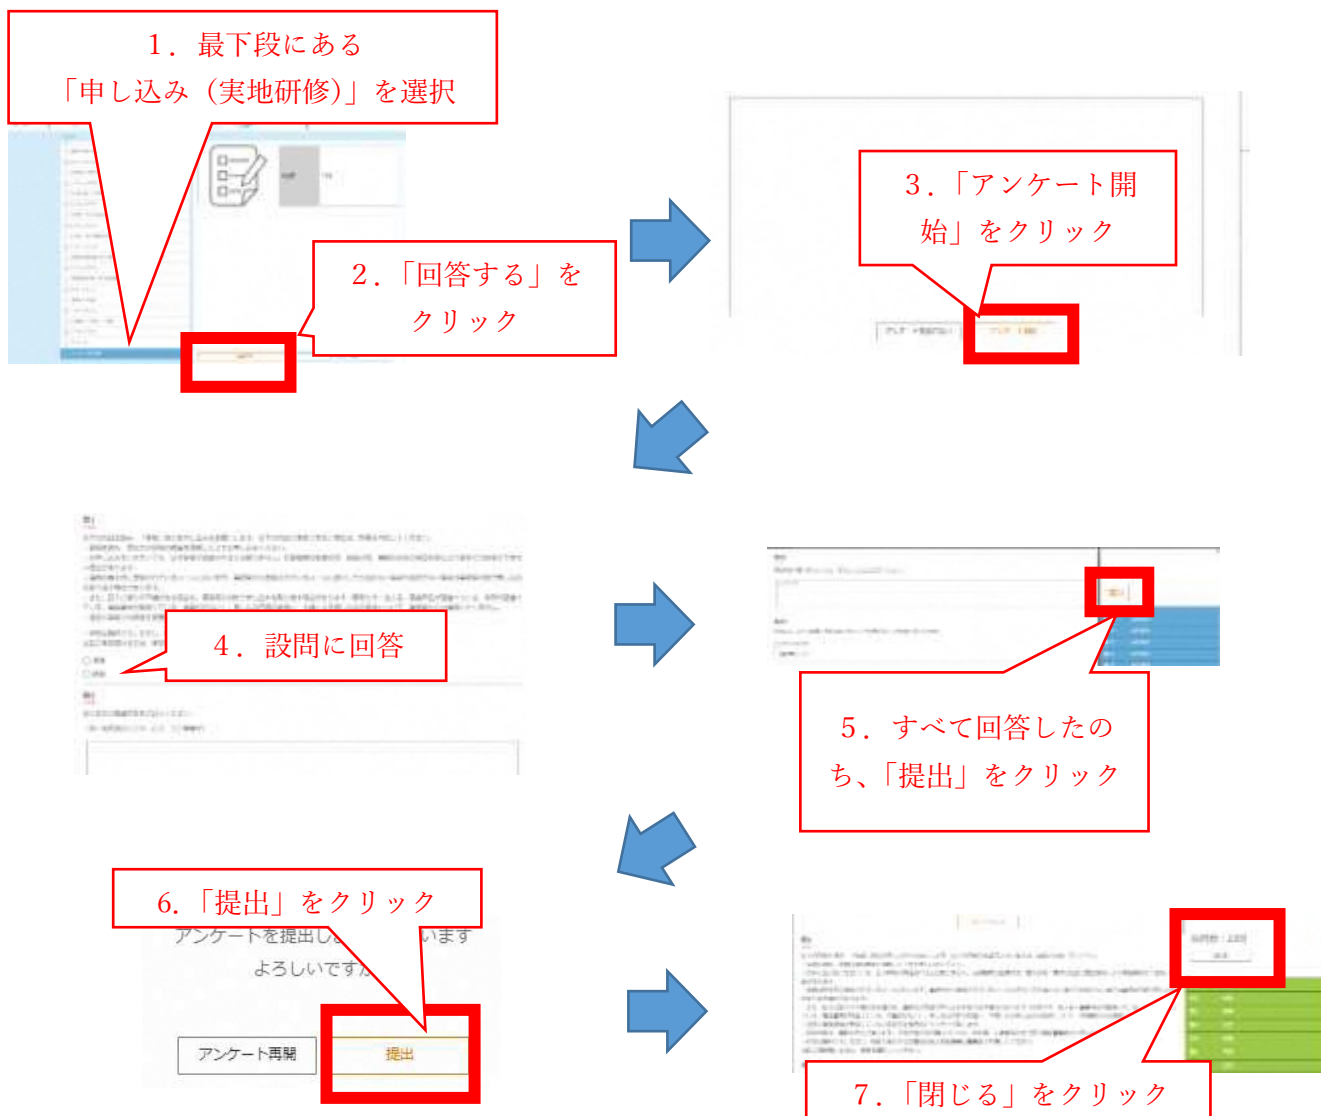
1．最下段にある
「申し込み（実地研修）」を選択

2．「回答する」を
クリック

3．「アンケート開始」をクリック

4．設問に回答

5．すべて回答したのち、「提出」をクリック

6．「提出」をクリック

アンケートを提出し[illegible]います
よろしいですか

アンケート再開

提出

7．「閉じる」をクリック